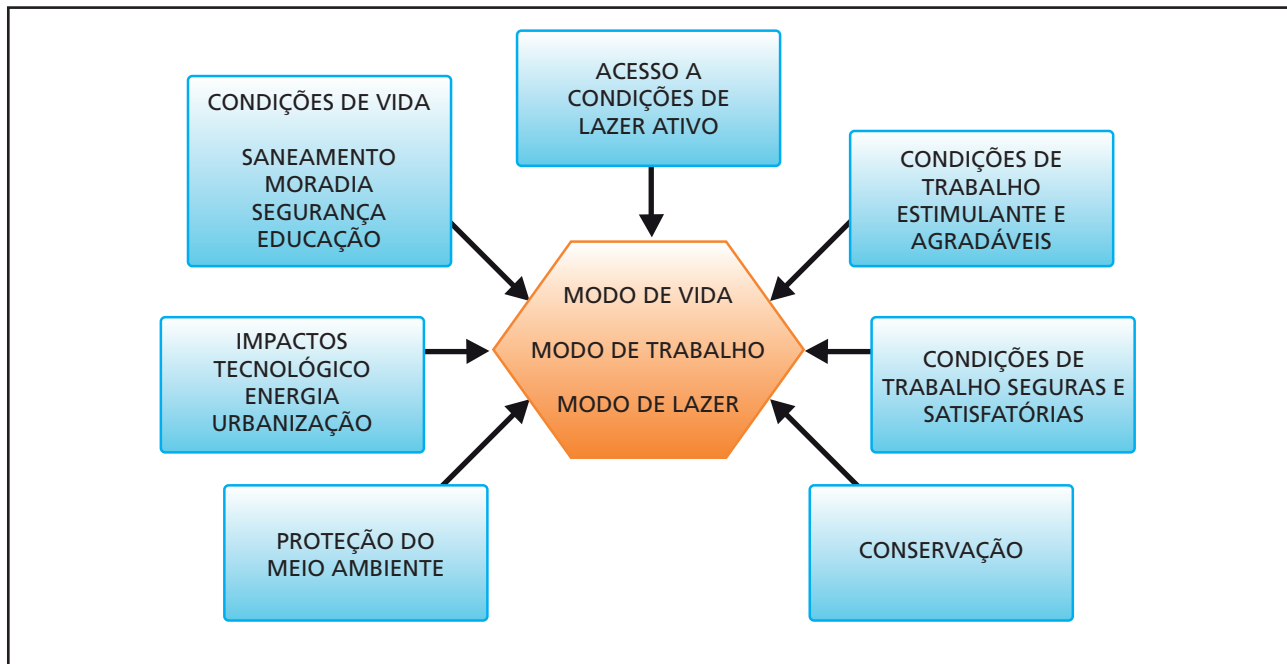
CONDIÇÕES DE VIDA

SANEAMENTO
MORADIA
SEGURANÇA
EDUCAÇÃO

ACESSO A CONDIÇÕES DE LAZER ATIVO

CONDIÇÕES DE TRABALHO ESTIMULANTE E AGRADÁVEIS

IMPACTOS
TECNOLÓGICO
ENERGIA
URBANIZAÇÃO

MODO DE VIDA

MODO DE TRABALHO

MODO DE LAZER

CONDIÇÕES DE TRABALHO SEGURAS E SATISFATÓRIAS

PROTEÇÃO DO MEIO AMBIENTE

CONSERVAÇÃO